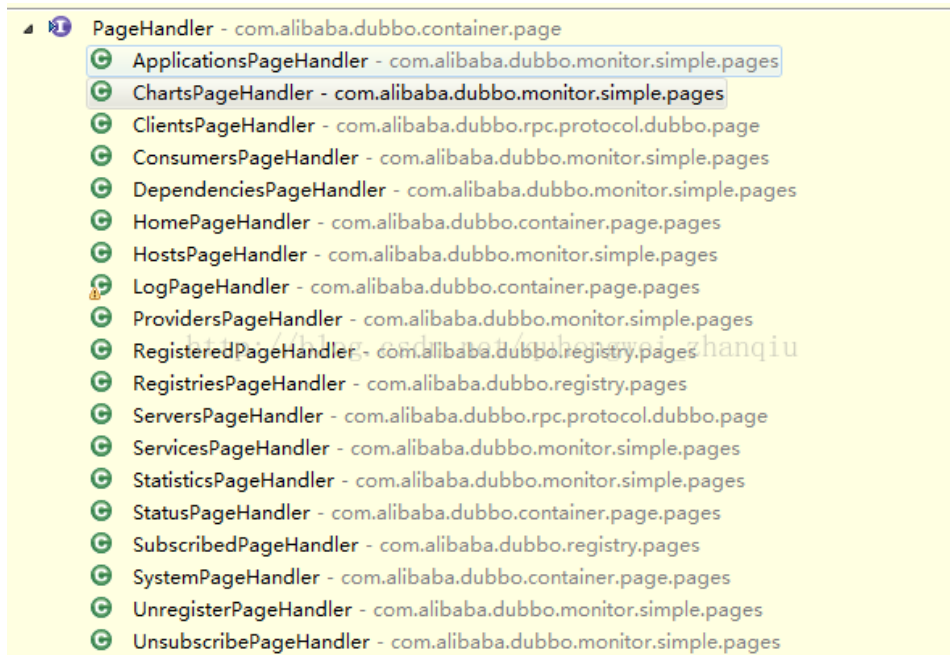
PageHandler - com.alibaba.dubbo.container.page
ApplicationsPageHandler - com.alibaba.dubbo.monitor.simple.pages
ChartsPageHandler - com.alibaba.dubbo.monitor.simple.pages
ClientsPageHandler - com.alibaba.dubbo.rpc.protocol.dubbo.page
ConsumersPageHandler - com.alibaba.dubbo.monitor.simple.pages
DependenciesPageHandler - com.alibaba.dubbo.monitor.simple.pages
HomePageHandler - com.alibaba.dubbo.container.page.pages
HostsPageHandler - com.alibaba.dubbo.monitor.simple.pages
LogPageHandler - com.alibaba.dubbo.container.page.pages
ProvidersPageHandler - com.alibaba.dubbo.monitor.simple.pages
RegisteredPageHandler - com.alibaba.dubbo.registry.pages
RegistriesPageHandler - com.alibaba.dubbo.registry.pages
ServersPageHandler - com.alibaba.dubbo.rpc.protocol.dubbo.page
ServicesPageHandler - com.alibaba.dubbo.monitor.simple.pages
StatisticsPageHandler - com.alibaba.dubbo.monitor.simple.pages
StatusPageHandler - com.alibaba.dubbo.container.page.pages
SubscribedPageHandler - com.alibaba.dubbo.registry.pages
SystemPageHandler - com.alibaba.dubbo.container.page.pages
UnregisterPageHandler - com.alibaba.dubbo.monitor.simple.pages
UnsubscribePageHandler - com.alibaba.dubbo.monitor.simple.pages
http://blog.csdn.net/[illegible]zhanqiu